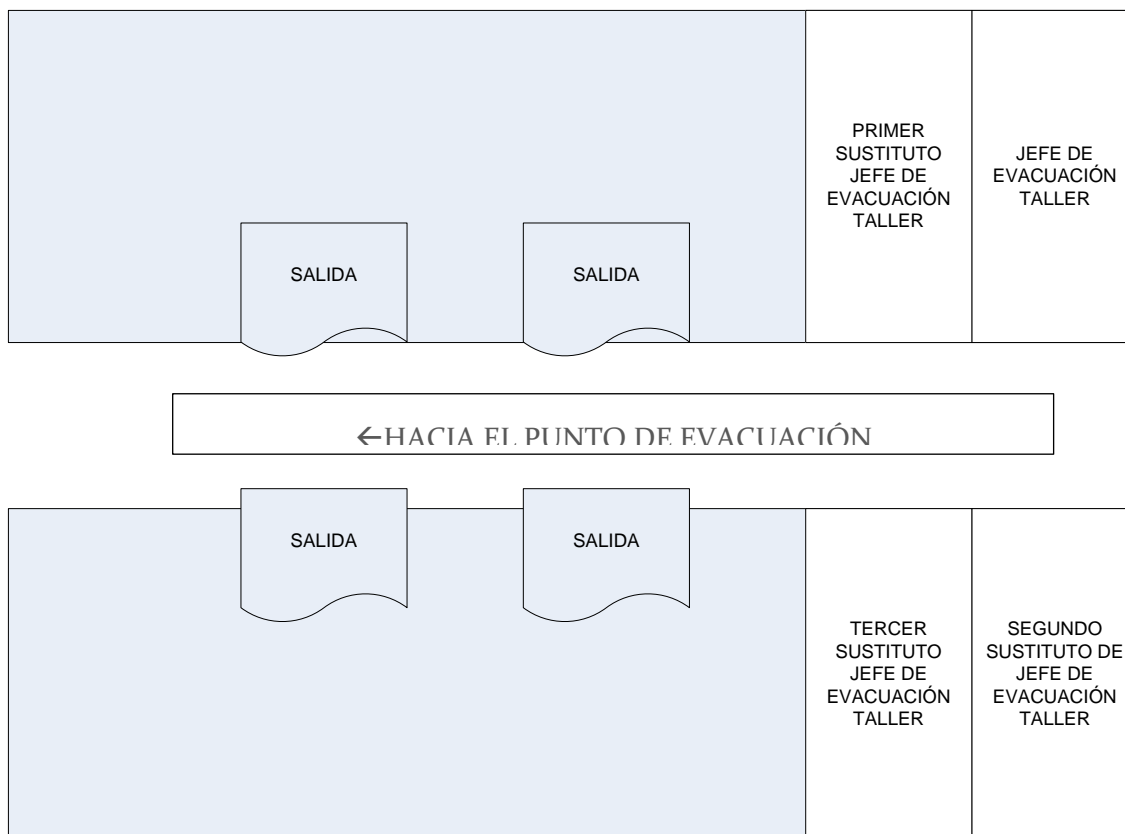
SALIDA

SALIDA

PRIMER SUSTITUTO JEFE DE EVACUACIÓN TALLER

JEFE DE EVACUACIÓN TALLER

←HACIA EL PUNTO DE EVACUACIÓN

SALIDA

SALIDA

TERCER SUSTITUTO JEFE DE EVACUACIÓN TALLER

SEGUNDO SUSTITUTO DE JEFE DE EVACUACIÓN TALLER